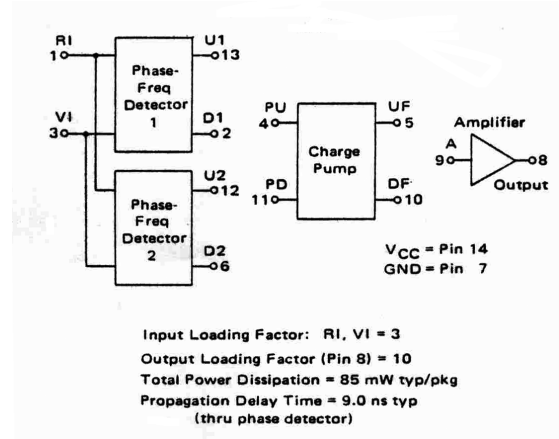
RI
1
VI
3
Phase-Freq Detector 1
U1
13
D1
2
Phase-Freq Detector 2
U2
12
D2
6
PU
4
PD
11
Charge Pump
UF
5
DF
10
Amplifier
A
9
8
Output
$V_{CC}$ = Pin 14
GND = Pin 7

Input Loading Factor: RI, VI = 3
Output Loading Factor (Pin 8) = 10
Total Power Dissipation = 85 mW typ/pkg
Propagation Delay Time = 9.0 ns typ
(thru phase detector)